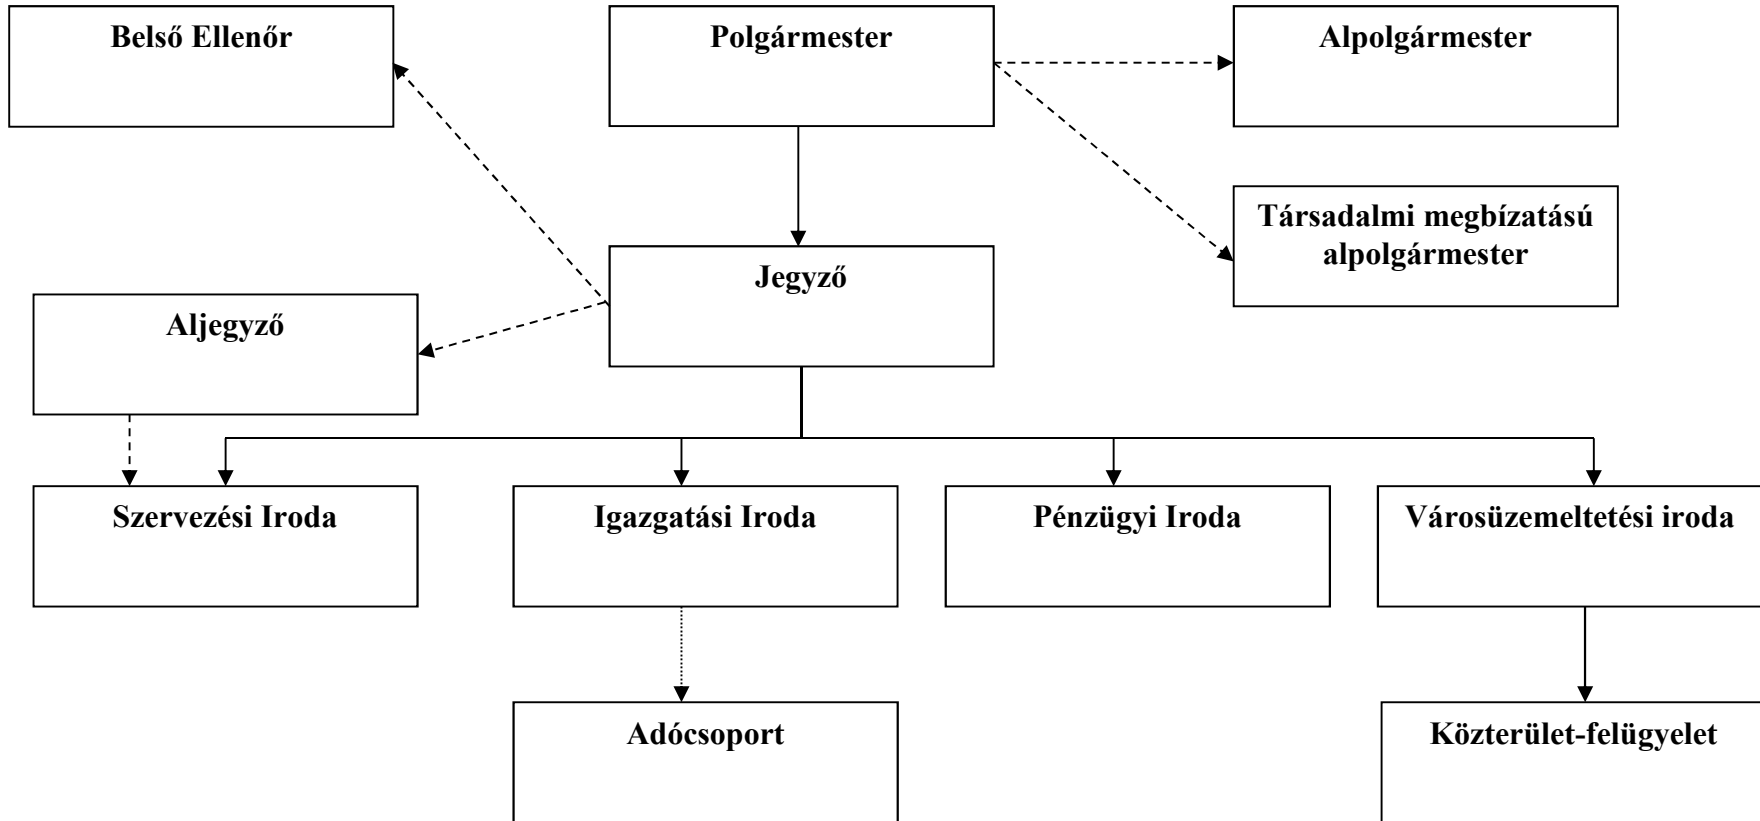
Belső Ellenőr

Polgármester

Alpolgármester

Társadalmi megbízatású alpolgármester

Jegyző

Aljegyző

Szervezési Iroda

Igazgatási Iroda

Pénzügyi Iroda

Városüzemeltetési iroda

Adócsoport

Közterület-felügyelet